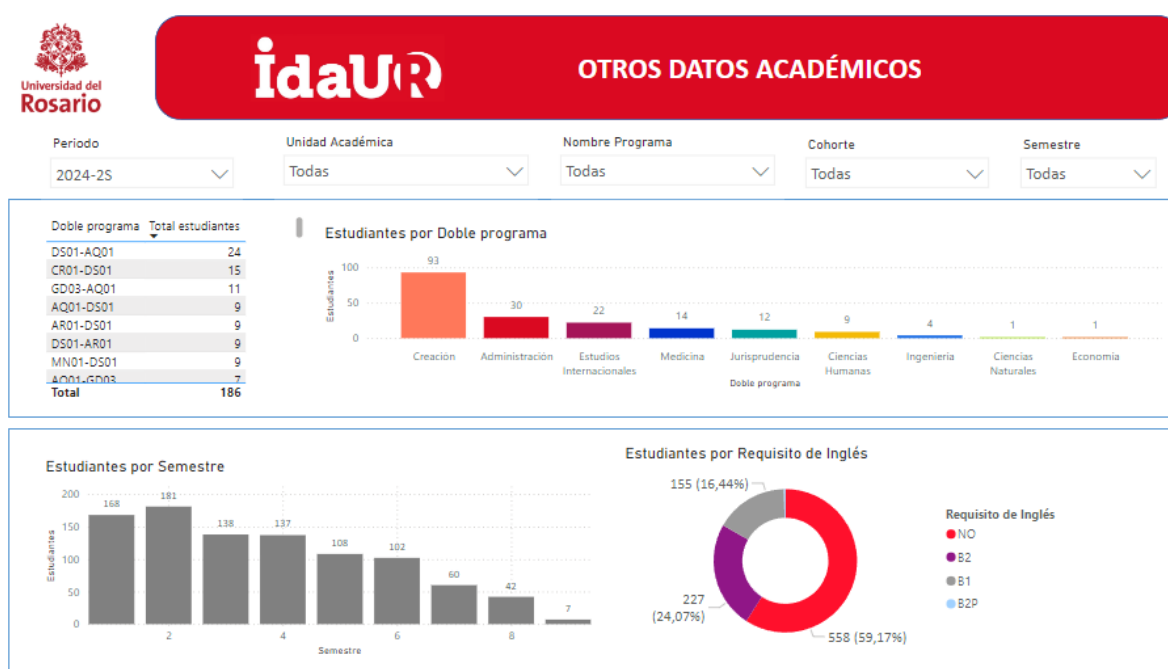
Universidad del Rosario

idaUR

OTROS DATOS ACADÉMICOS

Periodo
2024-2S

Unidad Académica
Todas

Nombre Programa
Todas

Cohorte
Todas

Semestre
Todas

| Doble programa | Total estudiantes |
|---|---|
| DS01-AQ01 | 24 |
| CR01-DS01 | 15 |
| GD03-AQ01 | 11 |
| AQ01-DS01 | 9 |
| AR01-DS01 | 9 |
| DS01-AR01 | 9 |
| MN01-DS01 | 9 |
| AQ01-GD03 | 7 |
| Total | 186 |

Estudiantes por Doble programa

100
50
0
Estudiantes

93 Creación
30 Administración
22 Estudios Internacionales
14 Medicina
12 Jurisprudencia
9 Ciencias Humanas
4 Ingeniería
1 Ciencias Naturales
1 Economía

Doble programa

Estudiantes por Semestre

200
150
100
50
0
Estudiantes

168, 181, 138, 137, 108, 102, 60, 42, 7

2
4
6
8
Semestre

Estudiantes por Requisito de Inglés

155 (16,44%)
227 (24,07%)
558 (59,17%)

Requisito de Inglés
NO
B2
B1
B2P